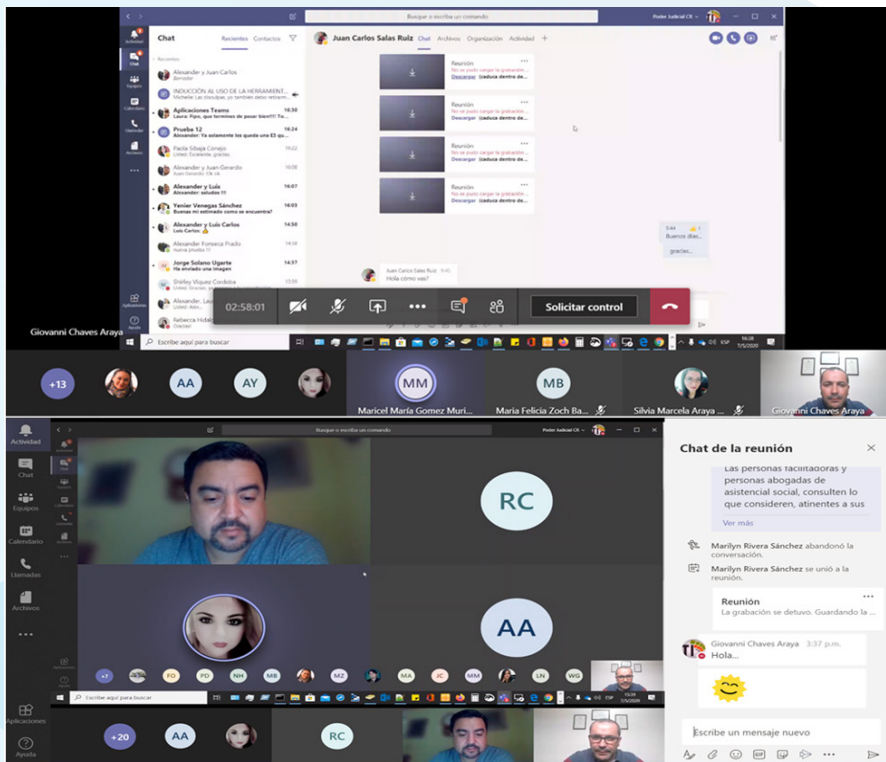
Buscar o escriba un comando

Poder Judicial CR

Chat

Recientes Contactos

Juan Carlos Salas Ruiz Chat Archivos Organización Actividad

Recientes

Alexander y Juan Carlos

INDUCCIÓN AL USO DE LA HERRAMIENT...

Aplicaciones Teams 16:30

Laura: Pipo, que termines de pasar bien!!! Ya...

Prueba 12 16:24

Alexander: Ya solamente los quedo una El qu...

Paola Sibaja Conejo 16:22

Listo! Excelente gracias

Alexander y Juan Gerardo 16:08

Alexander y Luis 16:07

Alexander: saludos !!!

Yenier Venegas Sánchez 16:03

Buenas mi estimado como se encuentra?

Alexander y Luis Carlos 14:50

Luis Carlos: 👍

Alexander Fonseca Prado 14:48

Jorge Solano Ugarte 14:37

Ha enviado una imagen

Shirley Víquez Córdoba

Alexander, Lau...

Rebecca Hidalgo

Reunión
No se pudo cargar la grabación...
Descargar (caduca dentro de...

Reunión
No se pudo cargar la grabación...
Descargar (caduca dentro de...

Reunión
No se pudo cargar la grabación...
Descargar (caduca dentro de...

Reunión
No se pudo cargar la grabación...
Descargar (caduca dentro de...

Buenos días...

gracias...

Juan Carlos Salas Ruiz
Hola cómo vas?

02:58:01

Solicitar control

Giovanni Chaves Araya

Escribe aquí para buscar

+13 AA AY MM MB

Maricel María Gomez Muri...

Maria Felicia Zoch Ba...

Silvia Marcela Araya ...

Giovanni Chaves Araya

Actividad

Chat

Equipos

Calendario

Llamadas

Archivos

Buscar o escriba un comando

Poder Judicial CR

RC

AA

+7 FO PD NH MB MZ MA JC MM LN WG

Escribe aquí para buscar

Aplicaciones

Ayuda

+20 AA RC

Chat de la reunión

Las personas facilitadoras y personas abogadas de asistencial social, consulten lo que consideren, atinentes a sus

Ver más

Marilyn Rivera Sánchez abandonó la conversación.

Marilyn Rivera Sánchez se unió a la reunión.

Reunión
La grabación se detuvo. Guardando la ...

Giovanni Chaves Araya 3:37 p.m.
Hola...

Escribe un mensaje nuevo